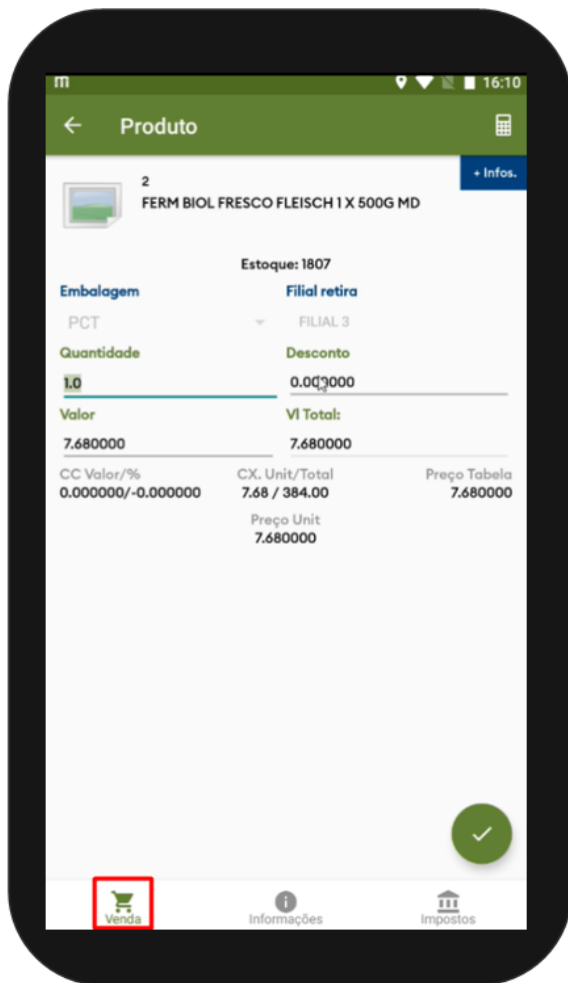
m 16:10

Produto

+ Infos.

2
FERM BIOL FRESCO FLEISCH 1 X 500G MD

Estoque: 1807

Embalagem
PCT

Filial retira
FILIAL 3

Quantidade
1.0

Desconto
0.000000

Valor
7.680000

Vl Total:
7.680000

CC Valor/%
0.000000/-0.000000

CX. Unit/Total
7.68 / 384.00

Preço Tabela
7.680000

Preço Unit
7.680000

Venda
Informações
Impostos